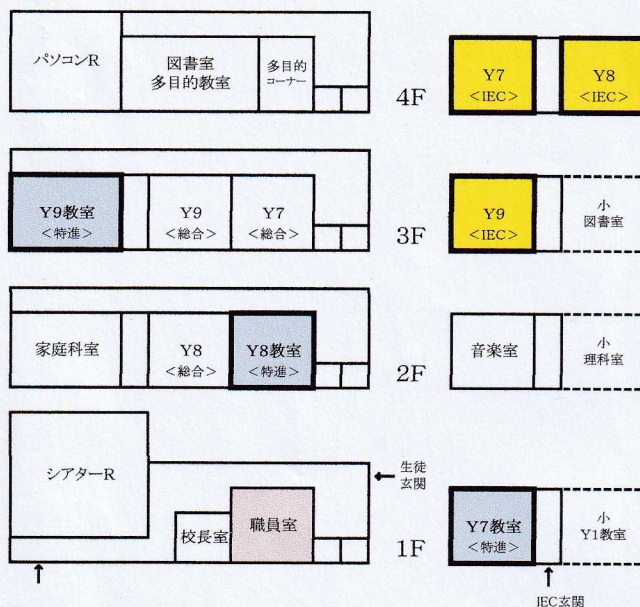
パソコンR

図書室
多目的教室

多目的
コーナー

4F

Y7
<IEC>

Y8
<IEC>

Y9教室
<特進>

Y9
<総合>

Y7
<総合>

3F

Y9
<IEC>

小
図書室

家庭科室

Y8
<総合>

Y8教室
<特進>

2F

音楽室

小
理科室

シアターR

生徒
玄関

校長室

職員室

1F

Y7教室
<特進>

小
Y1教室

IEC玄関